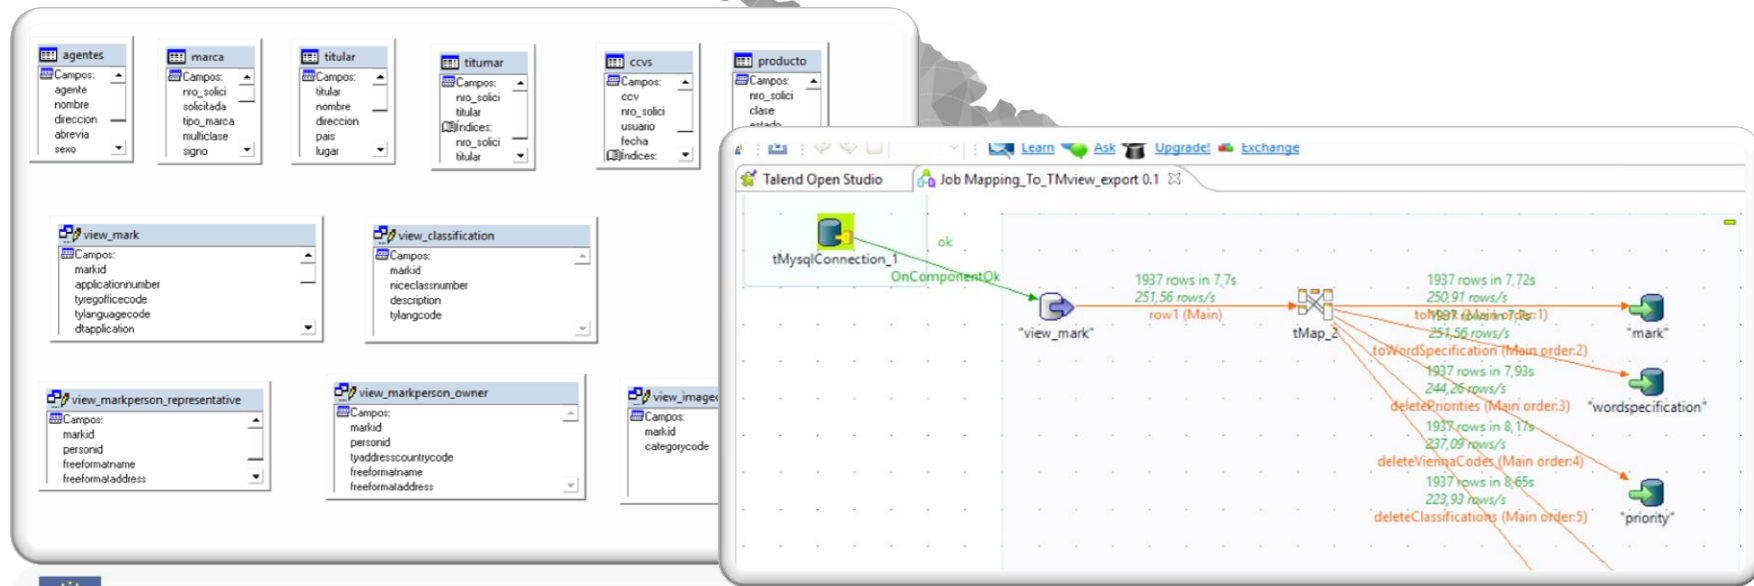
agentes
Campos:
agente
nombre
direccion
abrevia
sexo

marca
Campos:
nro_solici
solicitada
tipo_marca
multiclase
signo

titular
Campos:
titular
nombre
direccion
pais
lugar

titumar
Campos:
nro_solici
titular
Indices:
nro_solici
titular

ccvs
Campos:
ccv
nro_solici
usuario
fecha
Indices:

producto
Campos:
nro_solici
clase
estado

view_mark
Campos:
markid
applicationnumber
tyregofficecode
tylanguagecode
dtapplication

view_classification
Campos:
markid
niceclassnumber
description
tylangcode

view_markperson_representative
Campos:
markid
personid
freeformatname
freeformataddress

view_markperson_owner
Campos:
markid
personid
tyaddresscountrycode
freeformatname
freeformataddress

view_image
Campos:
markid
categorycode

Learn Ask Upgrade! Exchange

Talend Open Studio
Job Mapping_To_TMview_export 0.1

tMysqlConnection_1
ok
OnComponentOk
1937 rows in 7,7s
251,56 rows/s
row1 (Main)
"view_mark"
tMap_2
1937 rows in 7,72s
250,91 rows/s
toMark (Main order:1)
1937 rows in
251,56 rows/s
toWordSpecification (Main order:2)
1937 rows in 7,93s
244,26 rows/s
deletePriorities (Main order:3)
1937 rows in 8,17s
237,09 rows/s
deleteViennaCodes (Main order:4)
1937 rows in 8,65s
223,93 rows/s
deleteClassifications (Main order:5)
"mark"
"wordspecification"
"priority"